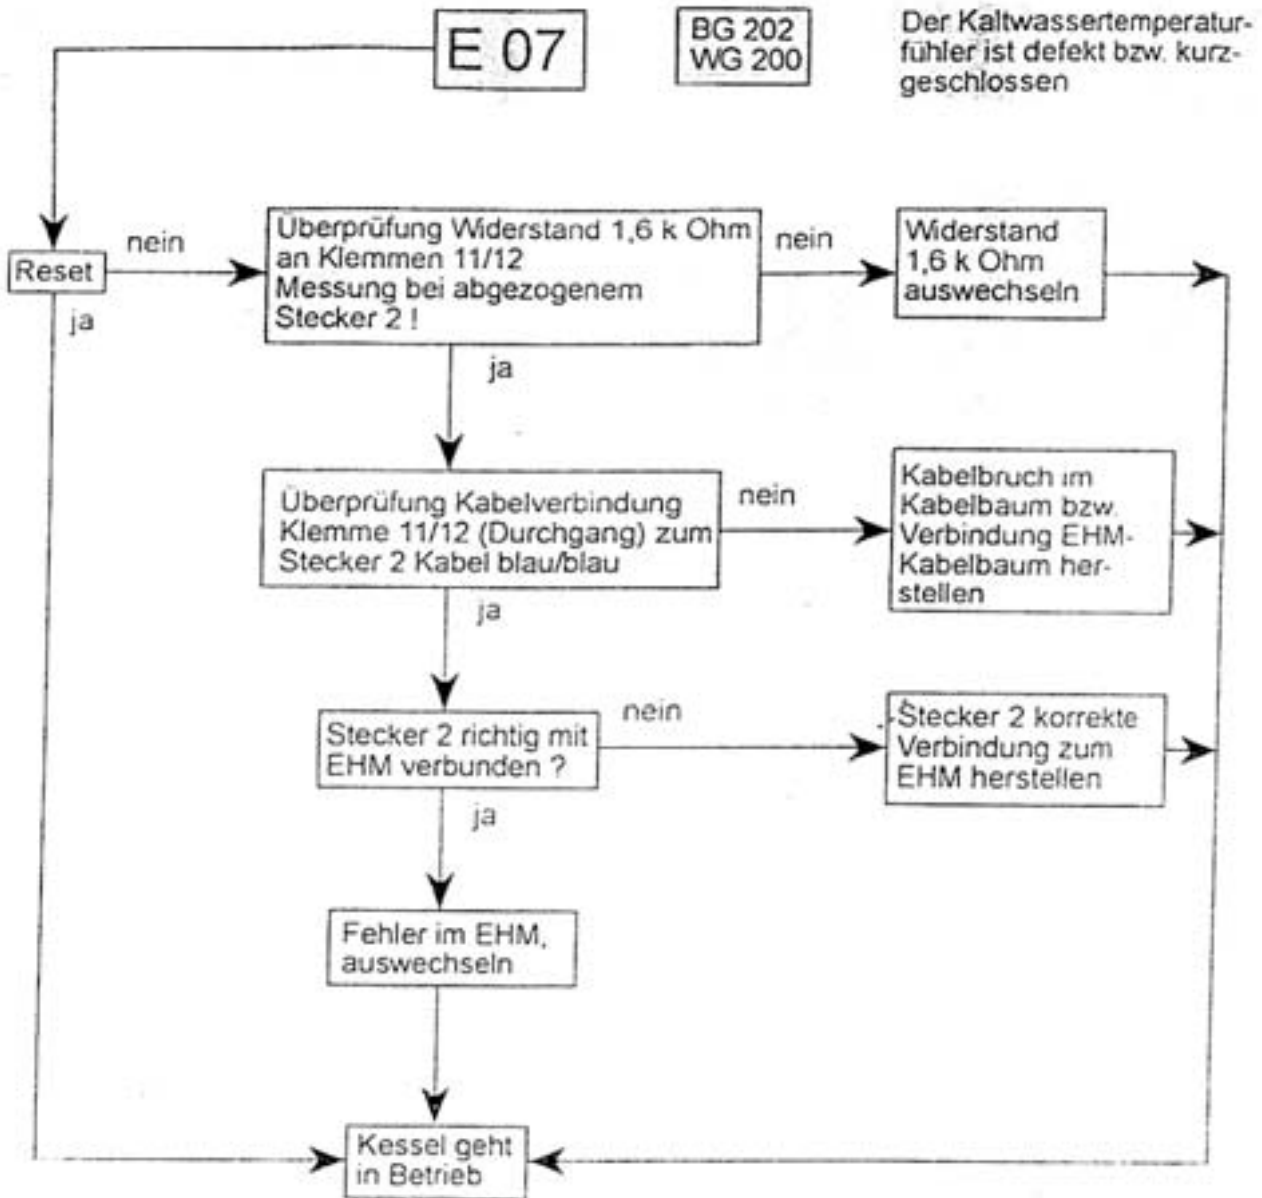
E 07

BG 202
WG 200

Der Kaltwassertemperaturfühler ist defekt bzw. kurzgeschlossen

Reset

nein

ja

Überprüfung Widerstand 1,6 k Ohm an Klemmen 11/12 Messung bei abgezogenem Stecker 2 !

nein

Widerstand 1,6 k Ohm auswechseln

ja

Überprüfung Kabelverbindung Klemme 11/12 (Durchgang) zum Stecker 2 Kabel blau/blau

nein

Kabelbruch im Kabelbaum bzw. Verbindung EHM-Kabelbaum herstellen

ja

Stecker 2 richtig mit EHM verbunden ?

nein

Stecker 2 korrekte Verbindung zum EHM herstellen

ja

Fehler im EHM, auswechseln

Kessel geht in Betrieb